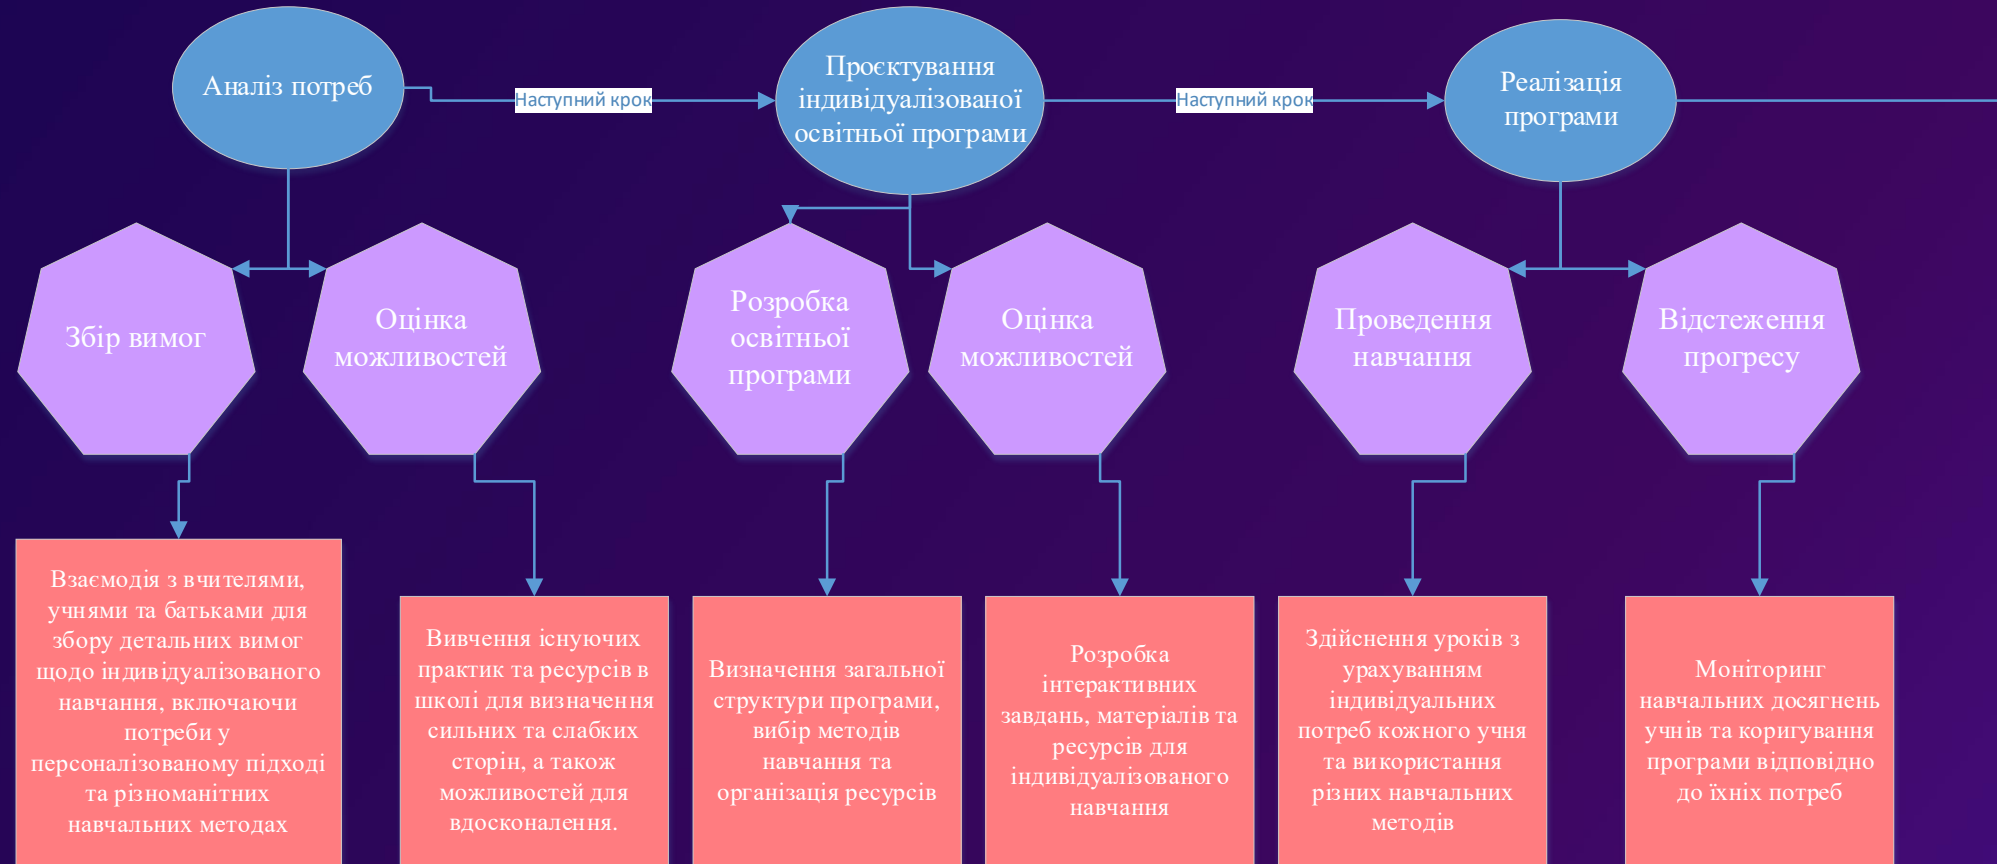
Аналіз потреб

Наступний крок

Проєктування індивідуалізованої освітньої програми

Наступний крок

Реалізація програми

Збір вимог

Оцінка можливостей

Розробка освітньої програми

Оцінка можливостей

Проведення навчання

Відстеження прогресу

Взаємодія з вчителями, учнями та батьками для збору детальних вимог щодо індивідуалізованого навчання, включаючи потреби у персоналізованому підході та різноманітних навчальних методах

Вивчення існуючих практик та ресурсів в школі для визначення сильних та слабких сторін, а також можливостей для вдосконалення.

Визначення загальної структури програми, вибір методів навчання та організація ресурсів

Розробка інтерактивних завдань, матеріалів та ресурсів для індивідуалізованого навчання

Здійснення уроків з урахуванням індивідуальних потреб кожного учня та використання різних навчальних методів

Моніторинг навчальних досягнень учнів та коригування програми відповідно до їхніх потреб